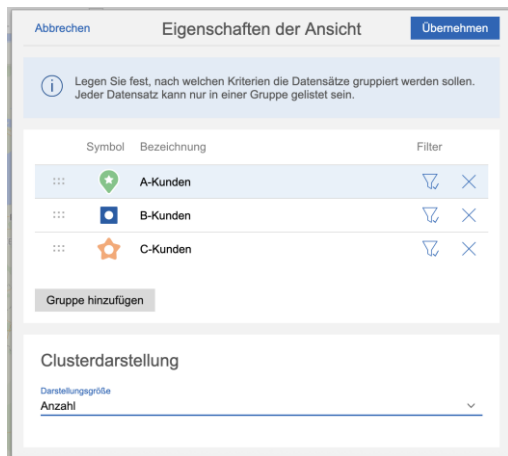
Abbrechen

Eigenschaften der Ansicht

Übernehmen

Legen Sie fest, nach welchen Kriterien die Datensätze gruppiert werden sollen. Jeder Datensatz kann nur in einer Gruppe gelistet sein.

| Symbol | Bezeichnung | Filter |
|---|---|---|
| | A-Kunden | |
| | B-Kunden | |
| | C-Kunden | |

Gruppe hinzufügen

Clusterdarstellung

Darstellungsgröße
Anzahl